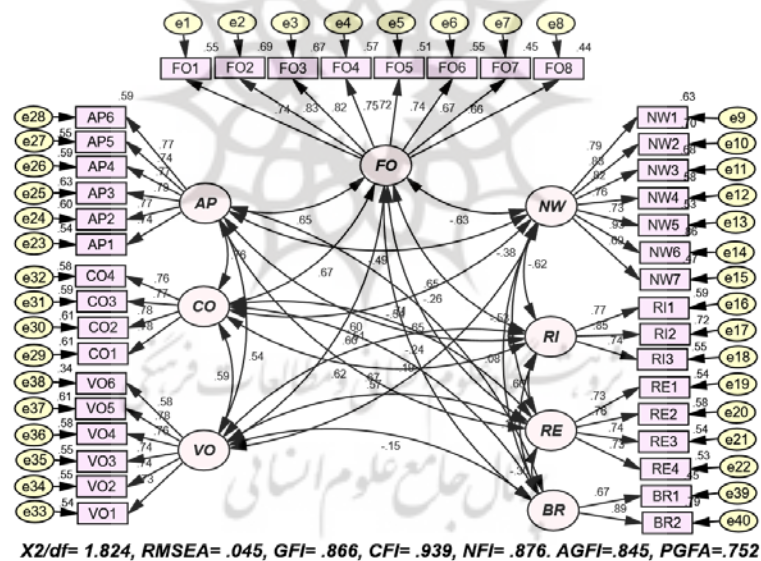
e1 e2 e3 e4 e5 e6 e7 e8

.55 .69 .67 .57 .51 .55 .45 .44

FO1 FO2 FO3 FO4 FO5 FO6 FO7 FO8

.74 .83 .82 .75 .72 .74 .67 .66

FO

.59

e28 AP6
.55
e27 AP5
.59
e26 AP4
.63
e25 AP3
.60
e24 AP2
.54
e23 AP1

.77 .74 .77 .79 .77 .74

AP

.65

-.63

NW

.63
NW1 e9
.70
NW2 e10
.69
NW3 e11
.58
NW4 e12
.53
NW5 e13
.86
NW6 e14
.37
NW7 e15

.79 .83 .82 .76 .73 .93 .60

.76

.49

-.38

-.62

.58
e32 CO4
.59
e31 CO3
.61
e30 CO2
.61
e29 CO1

.76 .77 .78 .78

CO

.67

.65

-.26

-.50

.65

.60

.60

.24

.53

RI

.77 .85 .74

.59
RI1 e16
.72
RI2 e17
.55
RI3 e18

.08

.54

.59

.62

.67

.57

.19

.68

.34
e38 VO6
.61
e37 VO5
.58
e36 VO4
.55
e35 VO3
.55
e34 VO2
.54
e33 VO1

.58 .78 .76 .74 .74 .73

VO

RE

.73 .76 .74 .73

.54
RE1 e19
.58
RE2 e20
.54
RE3 e21
.53
RE4 e22

-.15

-.31

BR

.67 .89

.45
BR1 e39
.79
BR2 e40

X2/df= 1.824, RMSEA= .045, GFI= .866, CFI= .939, NFI= .876. AGFI=.845, PGFA=.752